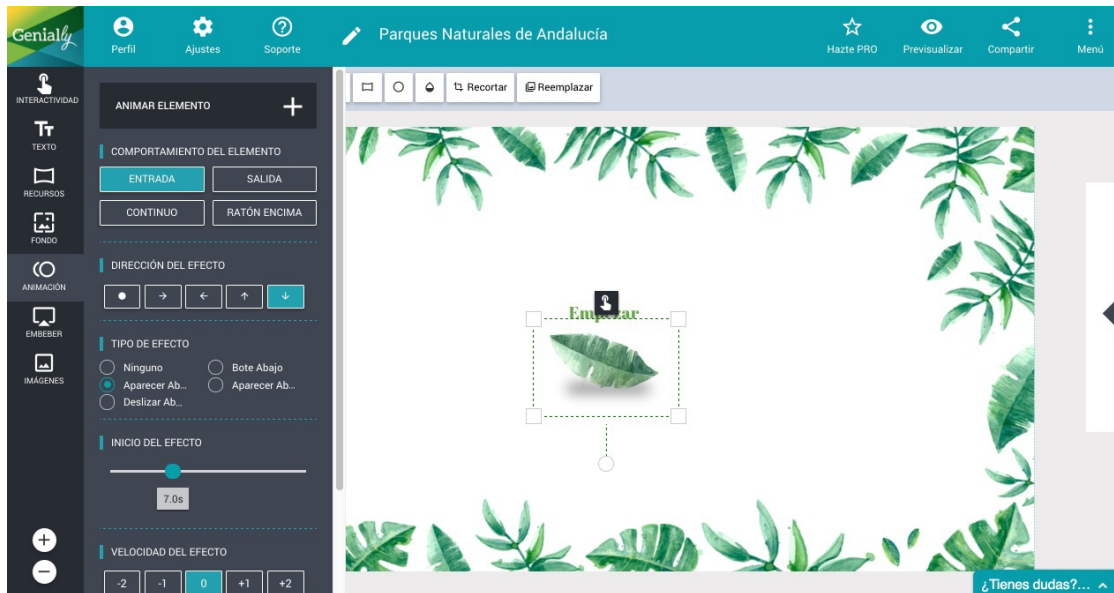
Genially

Perfil

Ajustes

Soporte

Parques Naturales de Andalucía

Hazte PRO

Previsualizar

Compartir

Menú

INTERACTIVIDAD

TEXTO

RECURSOS

FONDO

ANIMACIÓN

EMBEBER

IMÁGENES

ANIMAR ELEMENTO

COMPORTAMIENTO DEL ELEMENTO

ENTRADA

SALIDA

CONTINUO

RATÓN ENCIMA

DIRECCIÓN DEL EFECTO

TIPO DE EFECTO

Ninguno

Bote Abajo

Aparecer Ab...

Aparecer Ab...

Deslizar Ab...

INICIO DEL EFECTO

7.0s

VELOCIDAD DEL EFECTO

-2

-1

0

+1

+2

Recortar

Reemplazar

Empezar

¿Tienes dudas?...